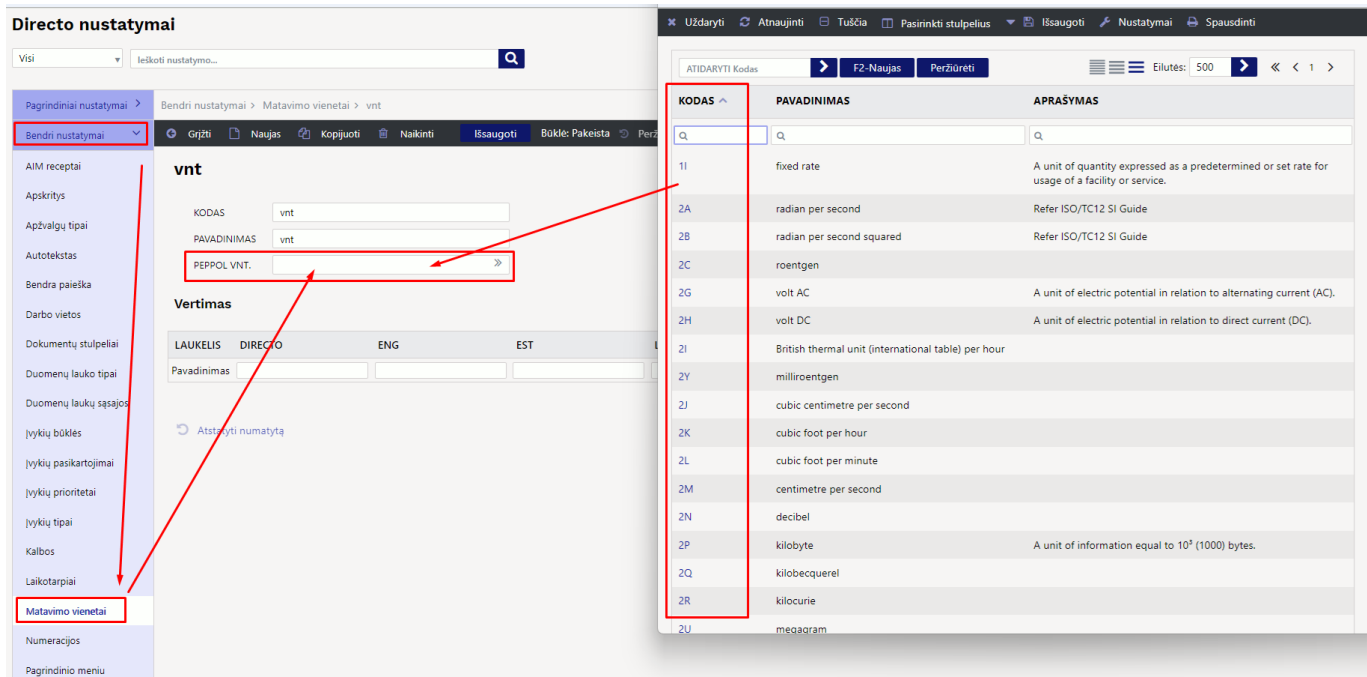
Directo nustatymai

Visi

Ieškoti nustatymo...

Pagrindiniai nustatymai
Bendri nustatymai
AIM receptai
Apskritys
Apžvalgų tipai
Autotekstas
Bendra paieška
Darbo vietos
Dokumentų stulpeliai
Duomenų lauko tipai
Duomenų laukų sąsajos
Įvykių būklės
Įvykių pasikartojimai
Įvykių prioritetai
Įvykių tipai
Kalbos
Laikotarpiai
Matavimo vienetai
Numeracijos
Pagrindinio meniu

Bendri nustatymai > Matavimo vienetai > vnt

Grįžti Naujas Kopijuoti Naikinti Išsaugoti Būklė: Pakeista Perž

vnt

KODAS vnt
PAVADINIMAS vnt
PEPPOL VNT.

Vertimas

| LAUKELIS | DIRECTO | ENG | EST |
|---|---|---|---|
| Pavadinimas | | | |

Atstatyti numatytą

Uždaryti Atnaujinti Tuščia Pasirinkti stulpelius Išsaugoti Nustatymai Spausdinti

ATIDARYTI Kodas F2-Naujas Peržiūrėti Eilutės: 500 1

| KODAS | PAVADINIMAS | APRAŠYMAS |
|---|---|---|
| 1I | fixed rate | A unit of quantity expressed as a predetermined or set rate for usage of a facility or service. |
| 2A | radian per second | Refer ISO/TC12 SI Guide |
| 2B | radian per second squared | Refer ISO/TC12 SI Guide |
| 2C | roentgen | |
| 2G | volt AC | A unit of electric potential in relation to alternating current (AC). |
| 2H | volt DC | A unit of electric potential in relation to direct current (DC). |
| 2I | British thermal unit (international table) per hour | |
| 2Y | milliroentgen | |
| 2J | cubic centimetre per second | |
| 2K | cubic foot per hour | |
| 2L | cubic foot per minute | |
| 2M | centimetre per second | |
| 2N | decibel | |
| 2P | kilobyte | A unit of information equal to $10^3$ (1000) bytes. |
| 2Q | kilobecquerel | |
| 2R | kilocurie | |
| 2U | megagram | |